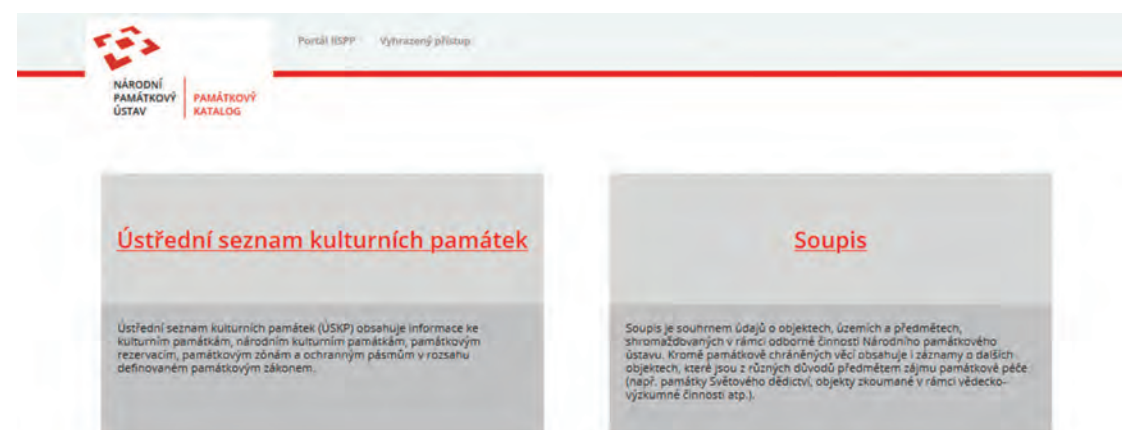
Portál IISPP Vyhrazený přístup

NÁRODNÍ PAMÁTKOVÝ ÚSTAV

PAMÁTKOVÝ KATALOG

Ústřední seznam kulturních památek

Ústřední seznam kulturních památek (ÚSKP) obsahuje informace ke kulturním památkám, národním kulturním památkám, památkovým rezervacím, památkovým zónám a ochranným pásmům v rozsahu definovaném památkovým zákonem.

Soupis

Soupis je souhrnem údajů o objektech, územích a předmětech, shromažďovaných v rámci odborné činnosti Národního památkového ústavu. Kromě památkově chráněných věcí obsahuje i záznamy o dalších objektech, které jsou z různých důvodů předmětem zájmu památkové péče (např. památky Světového dědictví, objekty zkoumané v rámci vědecko-výzkumné činnosti atp.).